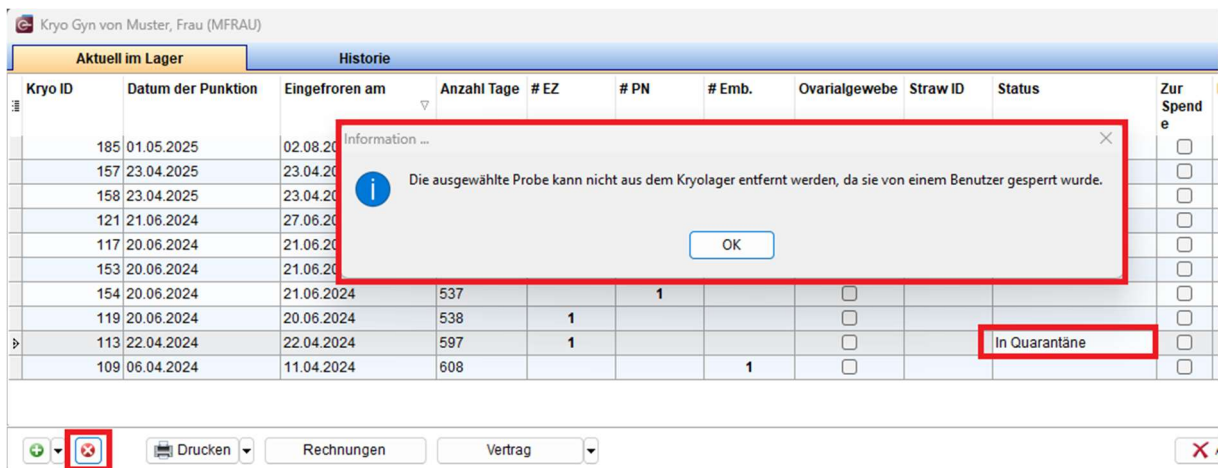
Kryo Gyn von Muster, Frau (MFRAU)

Aktuell im Lager | Historie

| Kryo ID | Datum der Punktion | Eingefroren am | Anzahl Tage | # EZ | # PN | # Emb. | Ovarialgewebe | Straw ID | Status | Zur Spende |
|---|---|---|---|---|---|---|---|---|---|---|
| 185 | 01.05.2025 | 02.08.20 | | | | | | | | ☐ |
| 157 | 23.04.2025 | 23.04.20 | | | | | | | | ☐ |
| 158 | 23.04.2025 | 23.04.20 | | | | | | | | ☐ |
| 121 | 21.06.2024 | 27.06.20 | | | | | | | | ☐ |
| 117 | 20.06.2024 | 21.06.20 | | | | | | | | ☐ |
| 153 | 20.06.2024 | 21.06.20 | | | | | | | | ☐ |
| 154 | 20.06.2024 | 21.06.2024 | 537 | | 1 | | ☐ | | | ☐ |
| 119 | 20.06.2024 | 20.06.2024 | 538 | 1 | | | ☐ | | | ☐ |
| 113 | 22.04.2024 | 22.04.2024 | 597 | 1 | | | ☐ | | In Quarantäne | ☐ |
| 109 | 06.04.2024 | 11.04.2024 | 608 | | | 1 | ☐ | | | ☐ |

Information ...

Die ausgewählte Probe kann nicht aus dem Kryolager entfernt werden, da sie von einem Benutzer gesperrt wurde.

OK

Drucken

Rechnungen

Vertrag